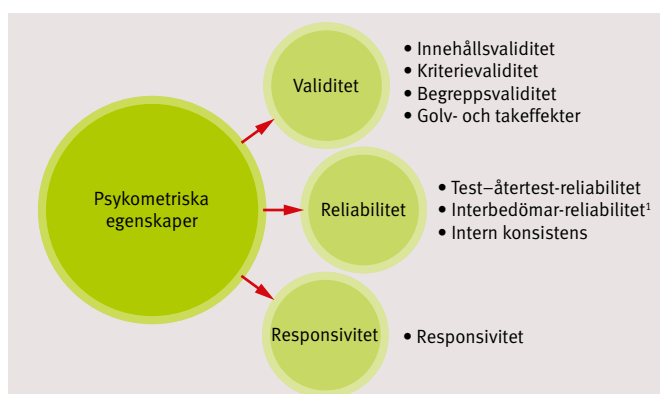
Psykometriska egenskaper

Validitet

• Innehållsvaliditet
• Kriterievaliditet
• Begreppsvaliditet
• Golv- och takeffekter

Reliabilitet

• Test–återtest-reliabilitet
• Interbedömar-reliabilitet$^1$
• Intern konsistens

Responsivitet

• Responsivitet